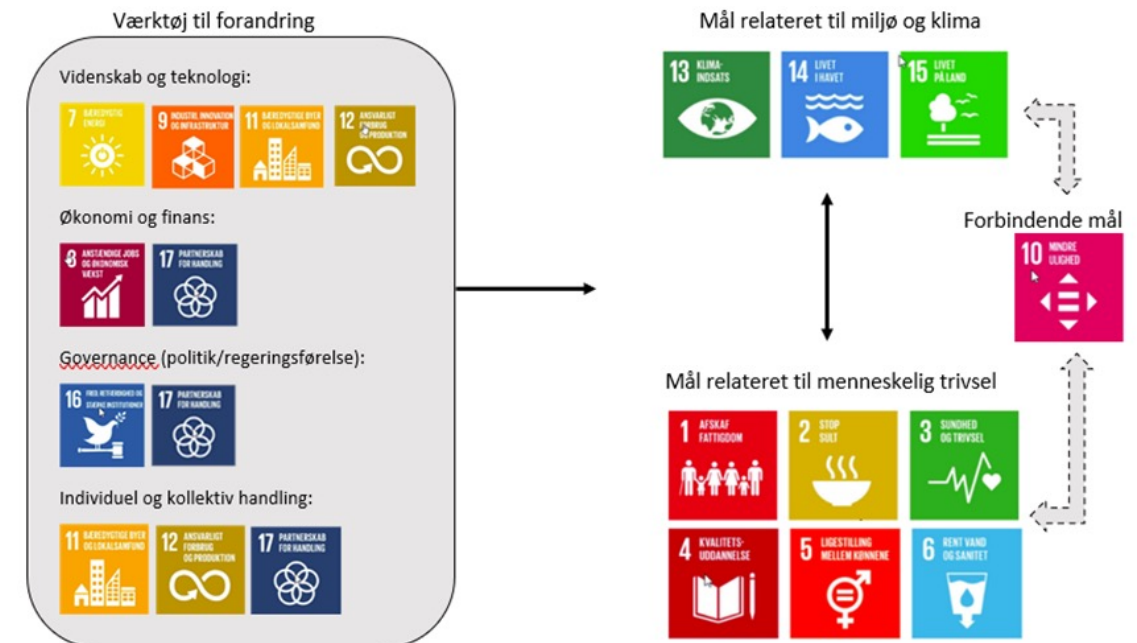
Værktøj til forandring

Videnskab og teknologi:

7 BÆREDYGTIG ENERGI

9 INDUSTRI, INNOVATION OG INFRASTRUKTUR

11 BÆREDYGTIGE BYER OG LOKALSAMFUND

12 ANSVARLIGT FORBRUG OG PRODUKTION

Økonomi og finans:

8 ANSTÆNDIGE JOBS OG ØKONOMISK VÆKST

17 PARTNERSKAB FOR HANDLING

Governance (politik/regeringsførelse):

16 FRED, RETFÆRDIGHED OG STÆRKE INSTITUTIONER

17 PARTNERSKAB FOR HANDLING

Individuel og kollektiv handling:

11 BÆREDYGTIGE BYER OG LOKALSAMFUND

12 ANSVARLIGT FORBRUG OG PRODUKTION

17 PARTNERSKAB FOR HANDLING

Mål relateret til miljø og klima

13 KLIMA-INDSATS

14 LIVET I HAVET

15 LIVET PÅ LAND

Forbindende mål

10 MINDRE ULIGHED

Mål relateret til menneskelig trivsel

1 AFSKAF FATTIGDOM

2 STOP SULT

3 SUNDHED OG TRIVSEL

4 KVALITETS-UDDANNELSE

5 LIGESTILLING MELLEM KØNNENE

6 RENT VAND OG SANITET